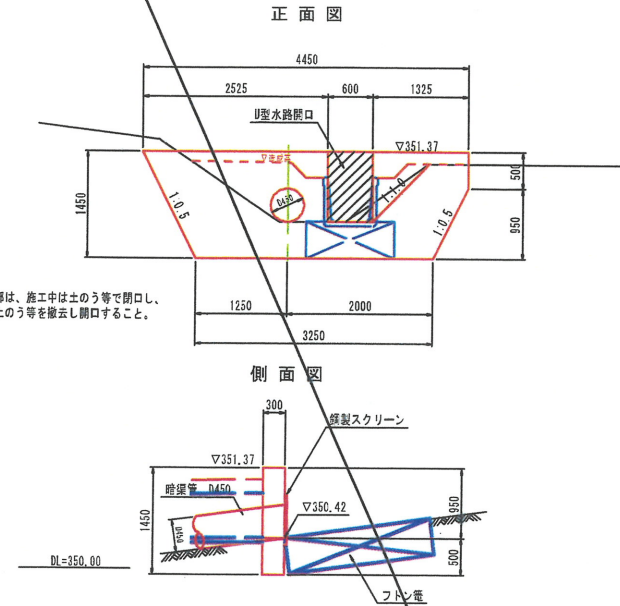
正面図

4450

2525

600

1325

U型水路開口

▽351.37

1450

500

950

1:0.5

1:1.0

1:0.5

D450

部は、施工中は土のう等で閉口し、
土のう等を撤去し開口すること。

1250

2000

3250

側面図

300

鋼製スクリーン

▽351.37

暗渠管 D450

▽350.42

1450

950

500

D450

DL=350.00

フトン篭